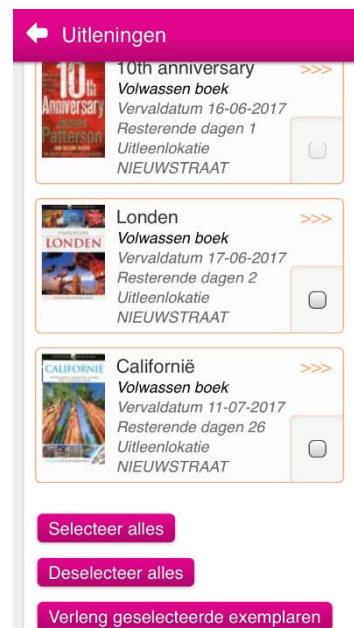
Uitleningen

10th Anniversary James Patterson

10th anniversary >>>
Volwassen boek
Vervaldatum 16-06-2017
Resterende dagen 1
Uitleenlokatie
NIEUWSTRAAT

LONDEN

Londen >>>
Volwassen boek
Vervaldatum 17-06-2017
Resterende dagen 2
Uitleenlokatie
NIEUWSTRAAT

CALIFORNIË

Californië >>>
Volwassen boek
Vervaldatum 11-07-2017
Resterende dagen 26
Uitleenlokatie
NIEUWSTRAAT

Selecteer alles

Deselecteer alles

Verleng geselecteerde exemplaren